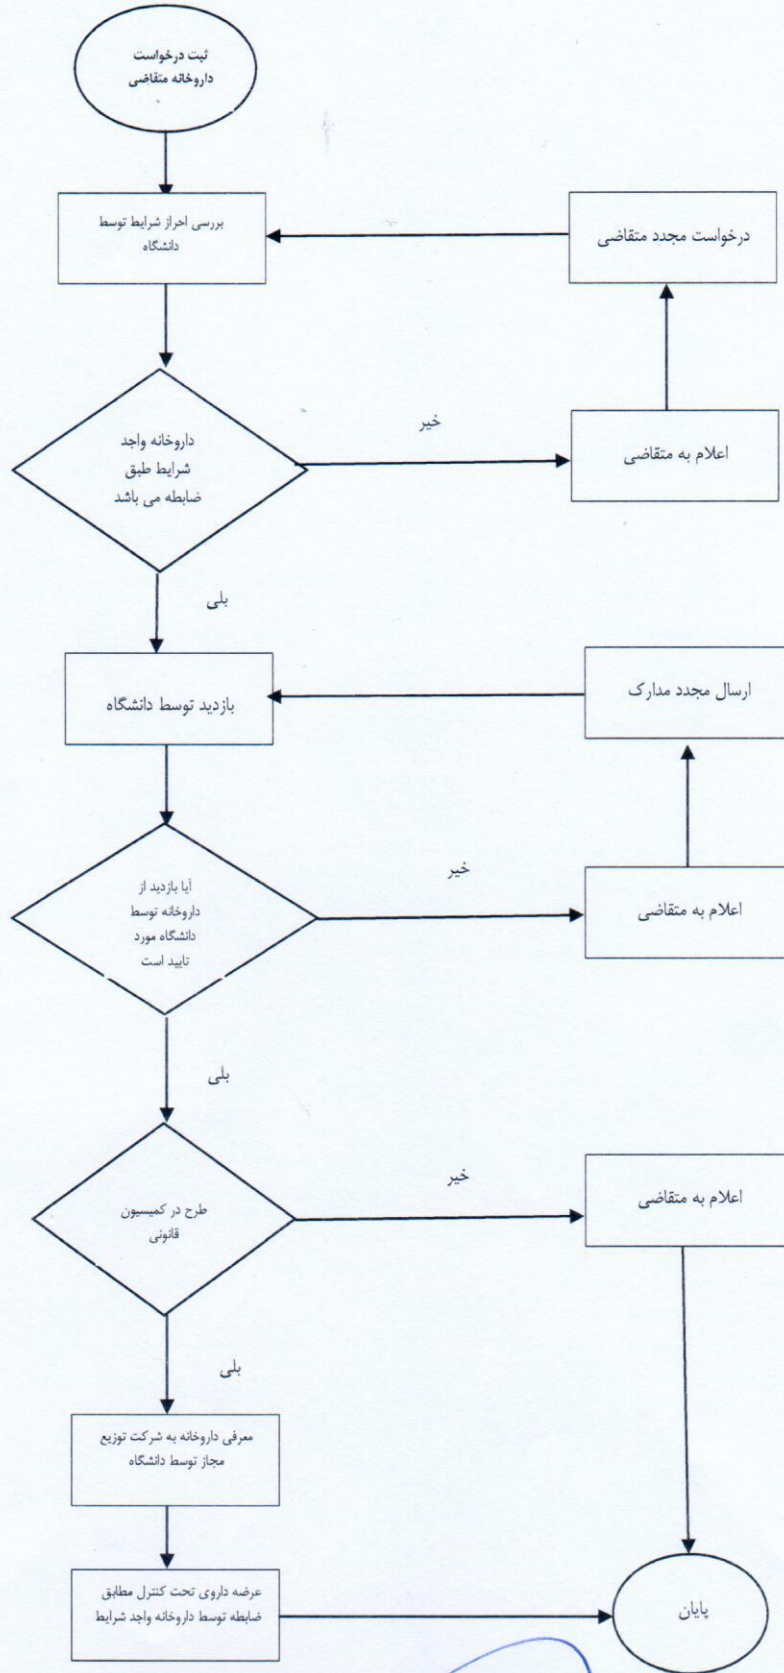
ثبت درخواست داروخانه متقاضی

بررسی احراز شرایط توسط دانشگاه

درخواست مجدد متقاضی

داروخانه واجد شرایط طبق ضابطه می باشد

خیر

اعلام به متقاضی

بلی

بازدید توسط دانشگاه

ارسال مجدد مدارک

آیا بازدید از داروخانه توسط دانشگاه مورد تایید است

خیر

اعلام به متقاضی

بلی

طرح در کمیسیون قانونی

خیر

اعلام به متقاضی

بلی

معرفی داروخانه به شرکت توزیع مجاز توسط دانشگاه

عرضه داروی تحت کنترل مطابق ضابطه توسط داروخانه واجد شرایط

پایان